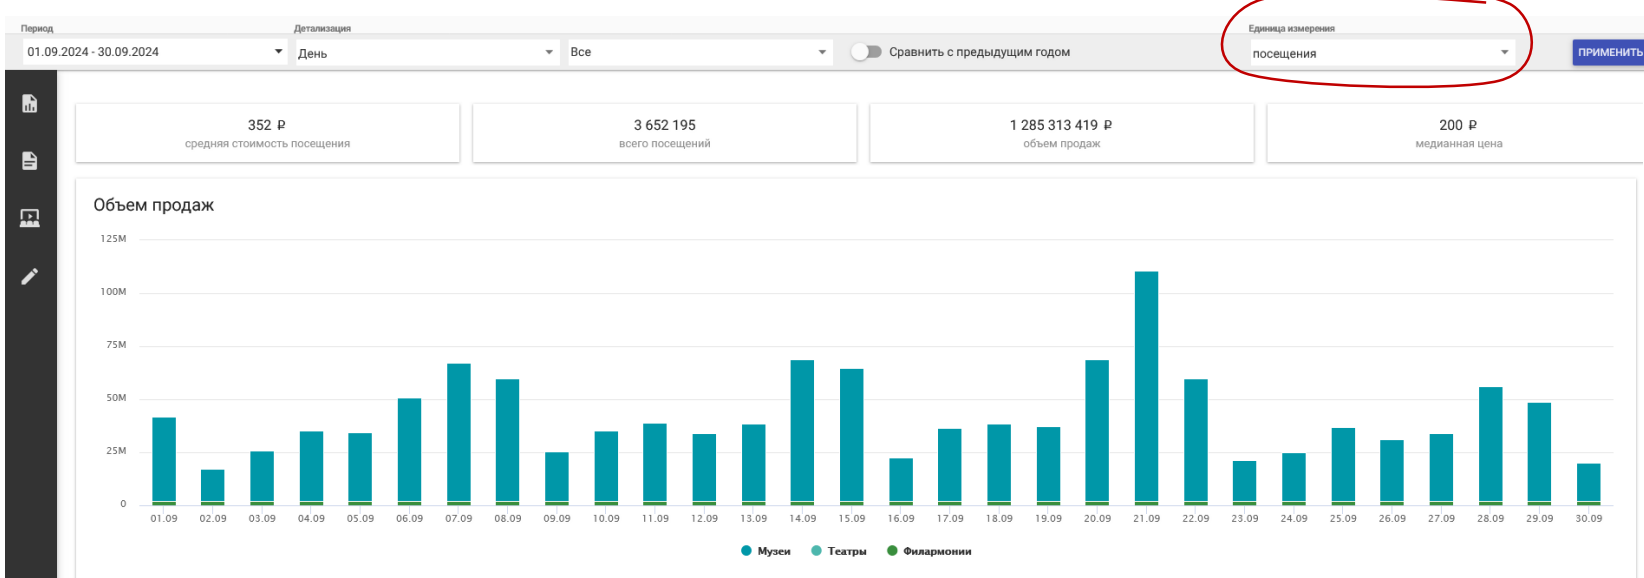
Период
01.09.2024 - 30.09.2024

Детализация
День

Все

Сравнить с предыдущим годом

Единица измерения
посещения

ПРИМЕНИТЬ

352 ₽
средняя стоимость посещения

3 652 195
всего посещений

1 285 313 419 ₽
объем продаж

200 ₽
медианная цена

Объем продаж

125M
100M
75M
50M
25M
0

01.09 02.09 03.09 04.09 05.09 06.09 07.09 08.09 09.09 10.09 11.09 12.09 13.09 14.09 15.09 16.09 17.09 18.09 19.09 20.09 21.09 22.09 23.09 24.09 25.09 26.09 27.09 28.09 29.09 30.09

Музеи Театры Филармонии